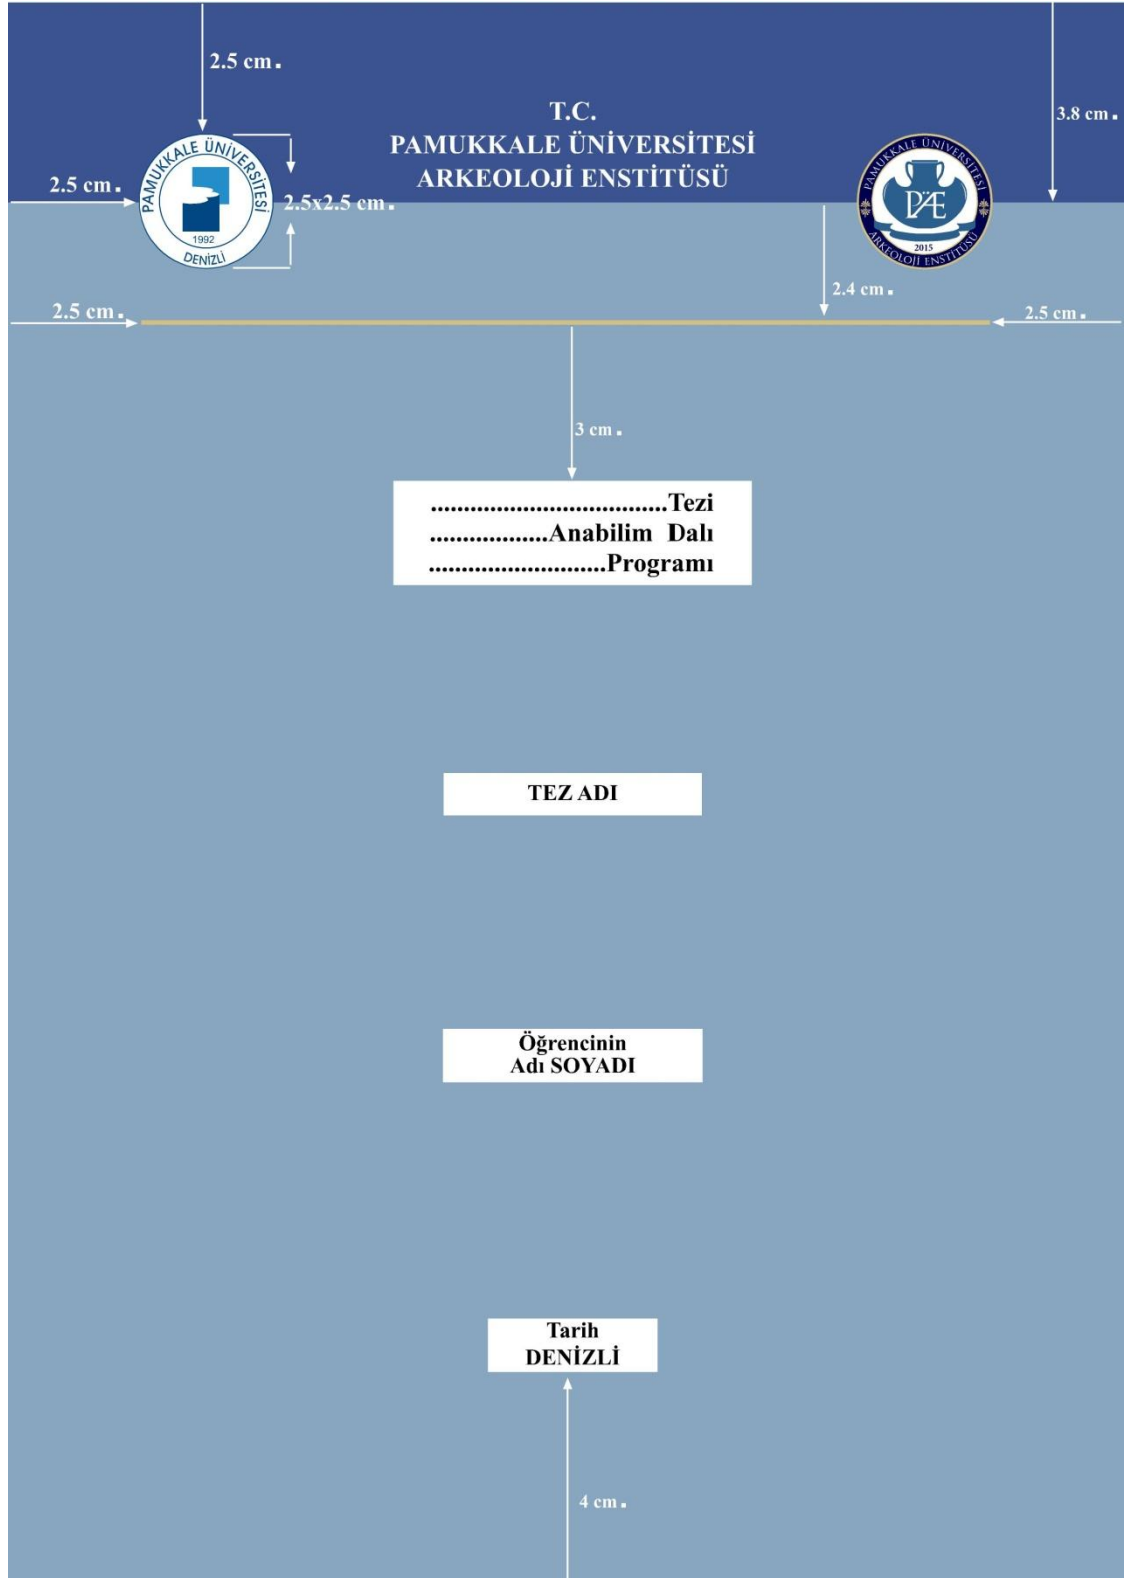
2.5 cm.

T.C.
PAMUKKALE ÜNİVERSİTESİ
ARKEOLOJİ ENSTİTÜSÜ

3.8 cm.

2.5 cm.

PAMUKKALE ÜNİVERSİTESİ
1992
DENİZLİ

2.5x2.5 cm.

PAMUKKALE ÜNİVERSİTESİ
PÆ
2015
ARKEOLOJİ ENSTİTÜSÜ

2.4 cm.

2.5 cm.

2.5 cm.

3 cm.

....................................Tezi
..................Anabilim Dalı
...........................Programı

TEZ ADI

Öğrencinin
Adı SOYADI

Tarih
DENİZLİ

4 cm.